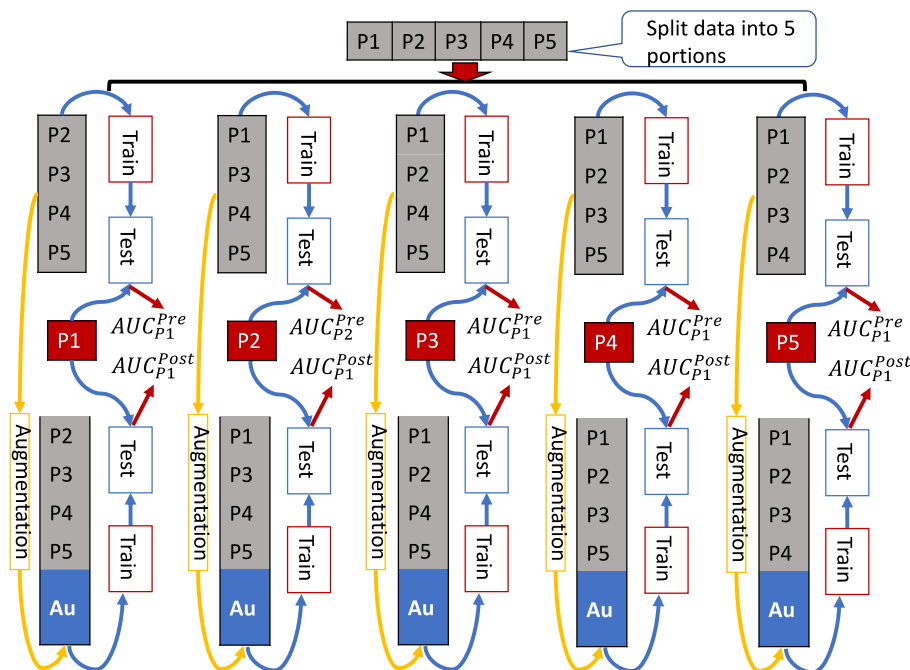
P1 P2 P3 P4 P5

Split data into 5 portions

P2
P3
P4
P5

Train

Test

P1

$AUC_{P1}^{Pre}$

$AUC_{P1}^{Post}$

Augmentation

P2
P3
P4
P5
Au

Test

Train

P1
P3
P4
P5

Train

Test

P2

$AUC_{P2}^{Pre}$

$AUC_{P1}^{Post}$

Augmentation

P1
P3
P4
P5
Au

Test

Train

P1
P2
P4
P5

Train

Test

P3

$AUC_{P1}^{Pre}$

$AUC_{P1}^{Post}$

Augmentation

P1
P2
P4
P5
Au

Test

Train

P1
P2
P3
P5

Train

Test

P4

$AUC_{P1}^{Pre}$

$AUC_{P1}^{Post}$

Augmentation

P1
P2
P3
P5
Au

Test

Train

P1
P2
P3
P4

Train

Test

P5

$AUC_{P1}^{Pre}$

$AUC_{P1}^{Post}$

Augmentation

P1
P2
P3
P4
Au

Test

Train